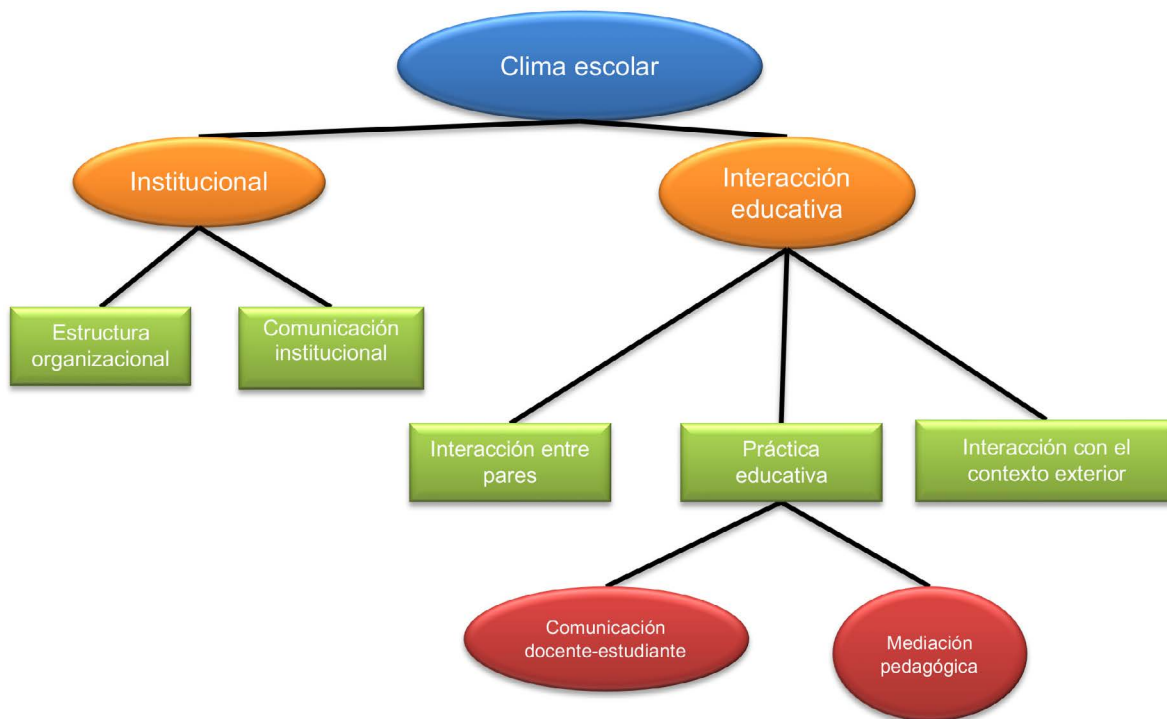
Clima escolar

Institucional

Interacción educativa

Estructura organizacional

Comunicación institucional

Interacción entre pares

Práctica educativa

Interacción con el contexto exterior

Comunicación docente-estudiante

Mediación pedagógica